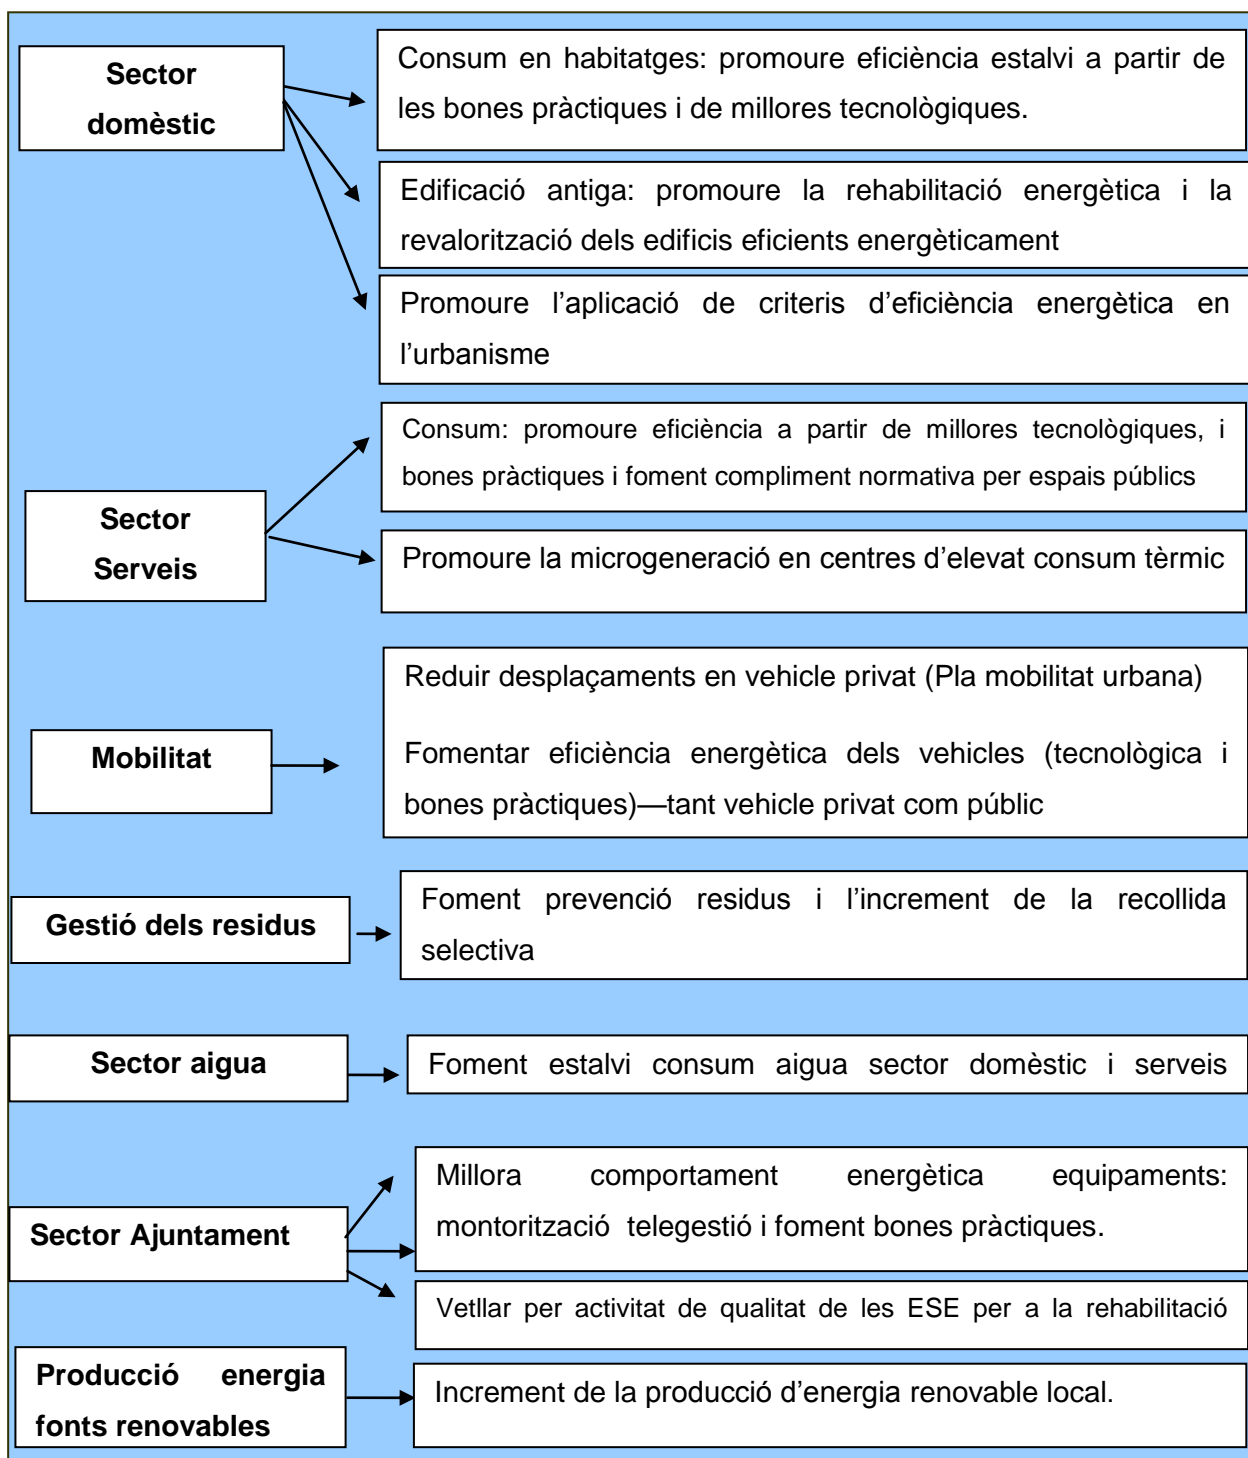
Sector domèstic

Consum en habitatges: promoure eficiència estalvi a partir de les bones pràctiques i de millores tecnològiques.

Edificació antiga: promoure la rehabilitació energètica i la revalorització dels edificis eficients energèticament

Promoure l'aplicació de criteris d'eficiència energètica en l'urbanisme

Sector Serveis

Consum: promoure eficiència a partir de millores tecnològiques, i bones pràctiques i foment compliment normativa per espais públics

Promoure la microgeneració en centres d'elevat consum tèrmic

Mobilitat

Reduir desplaçaments en vehicle privat (Pla mobilitat urbana)

Fomentar eficiència energètica dels vehicles (tecnològica i bones pràctiques)—tant vehicle privat com públic

Gestió dels residus

Foment prevenció residus i l'increment de la recollida selectiva

Sector aigua

Foment estalvi consum aigua sector domèstic i serveis

Sector Ajuntament

Millora comportament energètica equipaments: montorització telegestió i foment bones pràctiques.

Vetllar per activitat de qualitat de les ESE per a la rehabilitació

Producció energia fonts renovables

Increment de la producció d'energia renovable local.